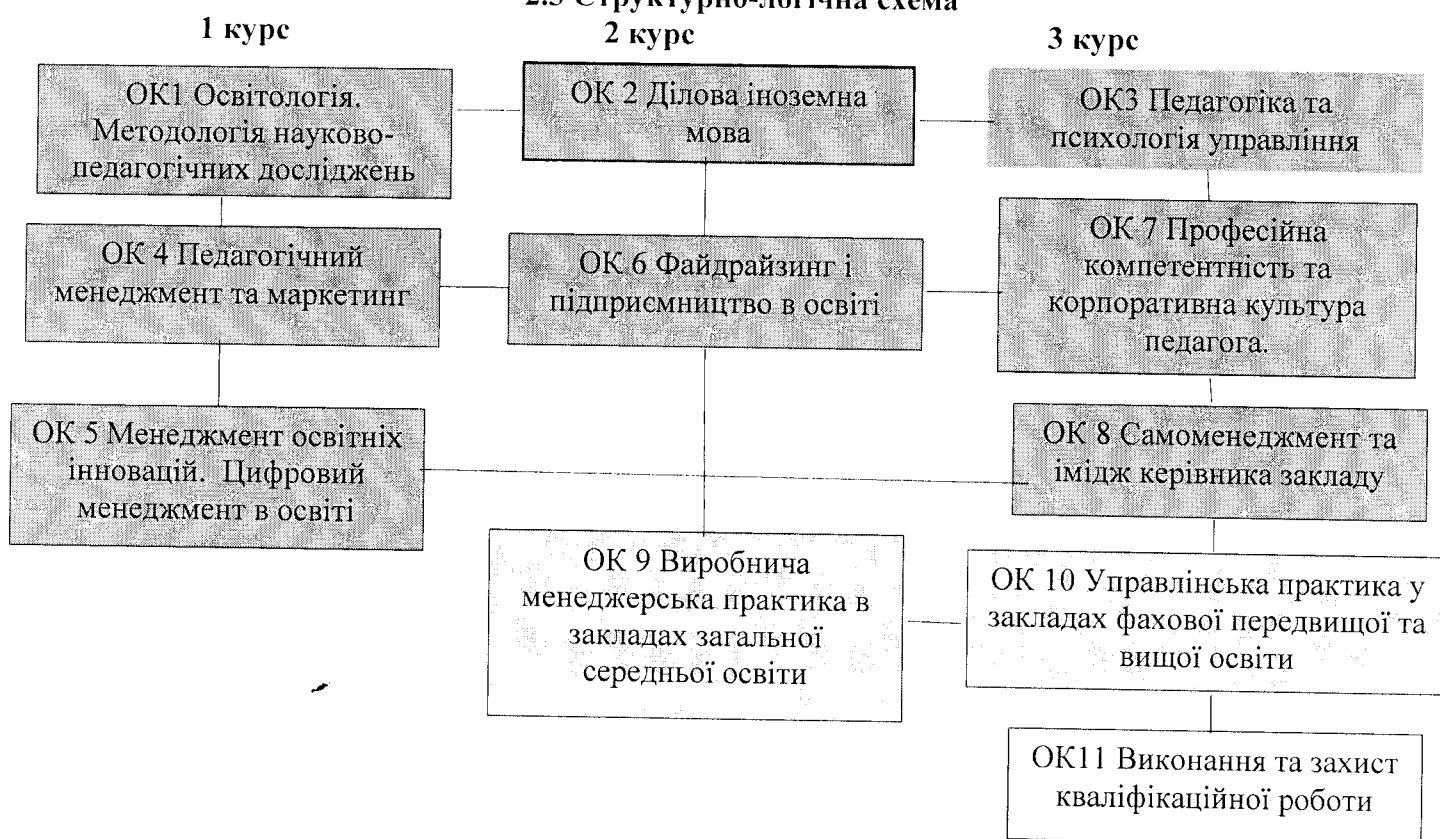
2.3 Структурно-логічна схема

1 курс

2 курс

3 курс

ОК1 Освітологія. Методологія науково-педагогічних досліджень

ОК 2 Ділова іноземна мова

ОК3 Педагогіка та психологія управління

ОК 4 Педагогічний менеджмент та маркетинг

ОК 6 Файдрайзинг і підприємництво в освіті

ОК 7 Професійна компетентність та корпоративна культура педагога.

ОК 5 Менеджмент освітніх інновацій. Цифровий менеджмент в освіті

ОК 8 Самоменеджмент та імідж керівника закладу

ОК 9 Виробнича менеджерська практика в закладах загальної середньої освіти

ОК 10 Управлінська практика у закладах фахової передвищої та вищої освіти

ОК11 Виконання та захист кваліфікаційної роботи